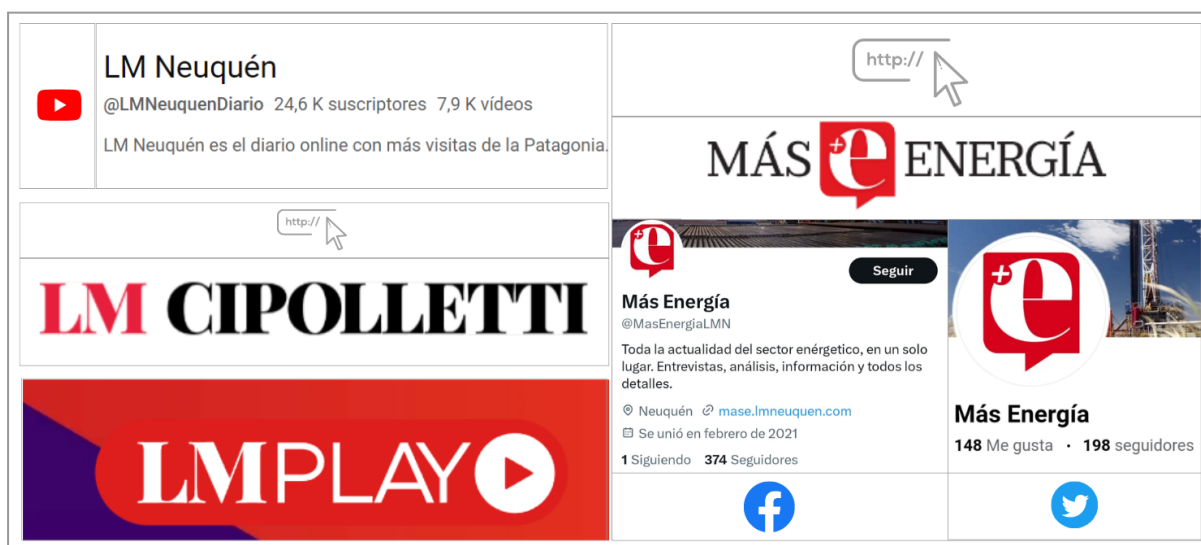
LM Neuquén
@LMNeuquenDiario 24,6 K suscriptores 7,9 K vídeos
LM Neuquén es el diario online con más visitas de la Patagonia.

http://

LM CIPOLLETTI

LMPLAY

http://

MÁS ENERGÍA

Seguir
Más Energía
@MasEnergiaLMN
Toda la actualidad del sector enérgetico, en un solo lugar. Entrevistas, análisis, información y todos los detalles.
Neuquén mase.lmneuquen.com
Se unió en febrero de 2021
1 Siguiendo 374 Seguidores

Más Energía
148 Me gusta • 198 seguidores